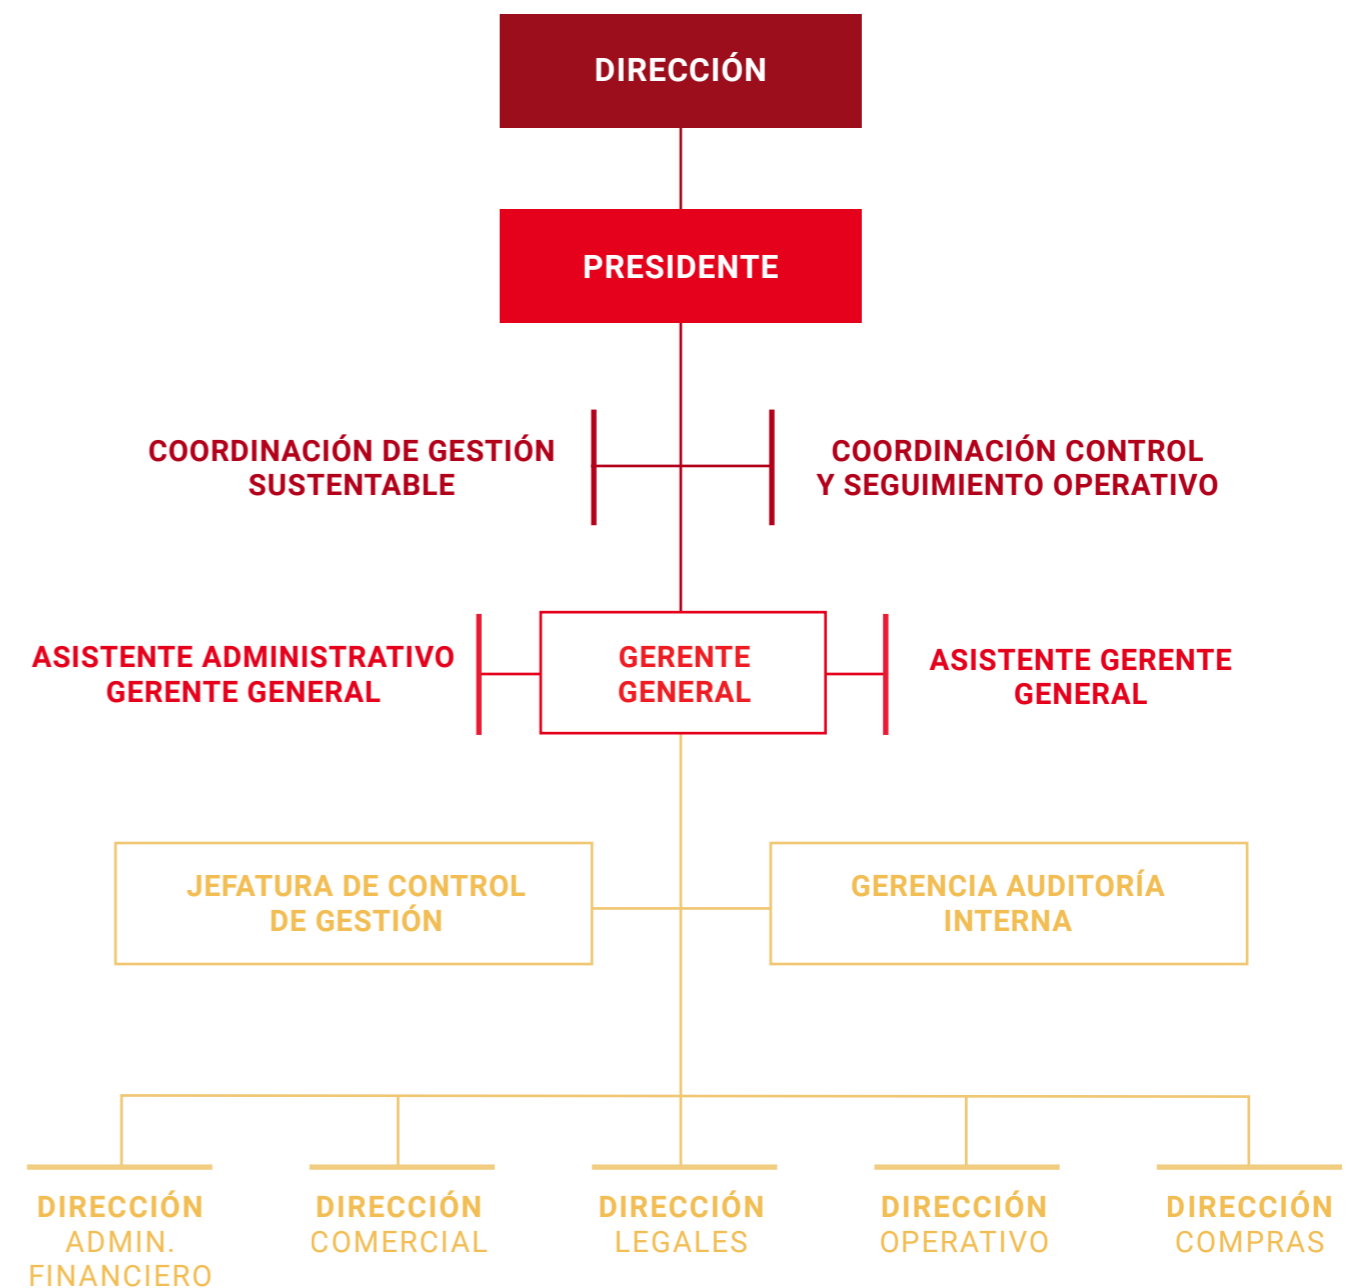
DIRECCIÓN

PRESIDENTE

COORDINACIÓN DE GESTIÓN SUSTENTABLE

COORDINACIÓN CONTROL Y SEGUIMIENTO OPERATIVO

ASISTENTE ADMINISTRATIVO GERENTE GENERAL

GERENTE GENERAL

ASISTENTE GERENTE GENERAL

JEFATURA DE CONTROL DE GESTIÓN

GERENCIA AUDITORÍA INTERNA

DIRECCIÓN ADMIN. FINANCIERO

DIRECCIÓN COMERCIAL

DIRECCIÓN LEGALES

DIRECCIÓN OPERATIVO

DIRECCIÓN COMPRAS